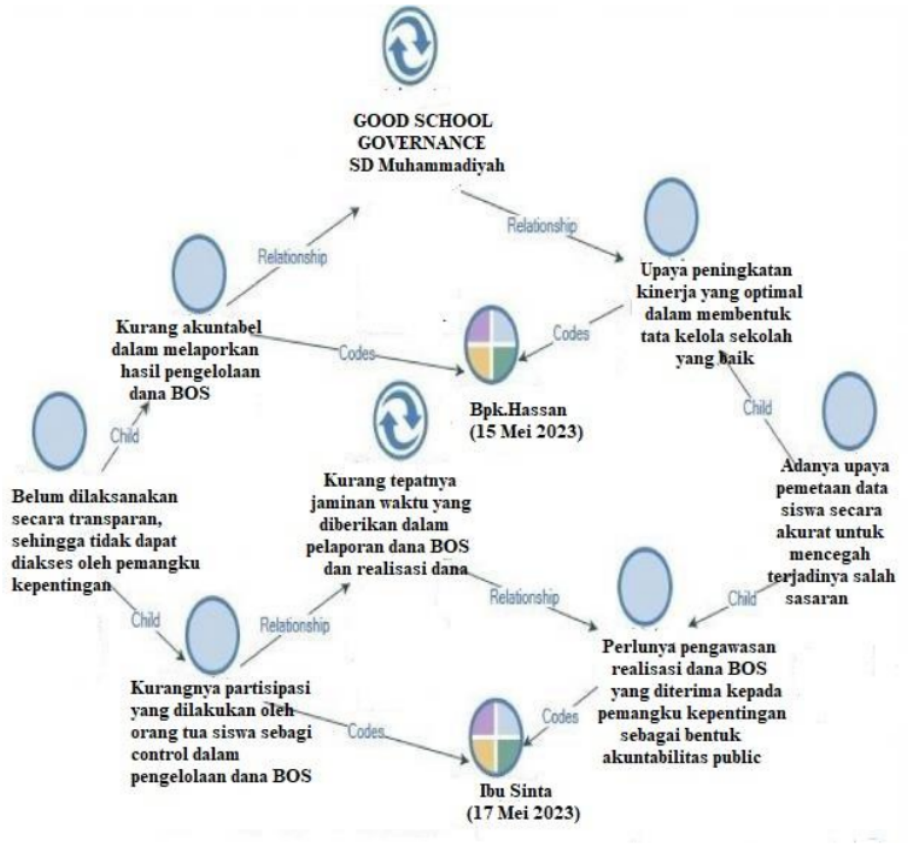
GOOD SCHOOL GOVERNANCE
SD Muhammadiyah

Relationship

Upaya peningkatan kinerja yang optimal dalam membentuk tata kelola sekolah yang baik

Relationship

Kurang akuntabel dalam melaporkan hasil pengelolaan dana BOS

Codes

Codes

Bpk.Hassan
(15 Mei 2023)

Child

Child

Belum dilaksanakan secara transparan, sehingga tidak dapat diakses oleh pemangku kepentingan

Kurang tepatnya jaminan waktu yang diberikan dalam pelaporan dana BOS dan realisasi dana

Adanya upaya pemetaan data siswa secara akurat untuk mencegah terjadinya salah sasaran

Child

Relationship

Relationship

Child

Perlunya pengawasan realisasi dana BOS yang diterima kepada pemangku kepentingan sebagai bentuk akuntabilitas public

Kurangnya partisipasi yang dilakukan oleh orang tua siswa sebagi control dalam pengelolaan dana BOS

Codes

Codes

Ibu Sinta
(17 Mei 2023)